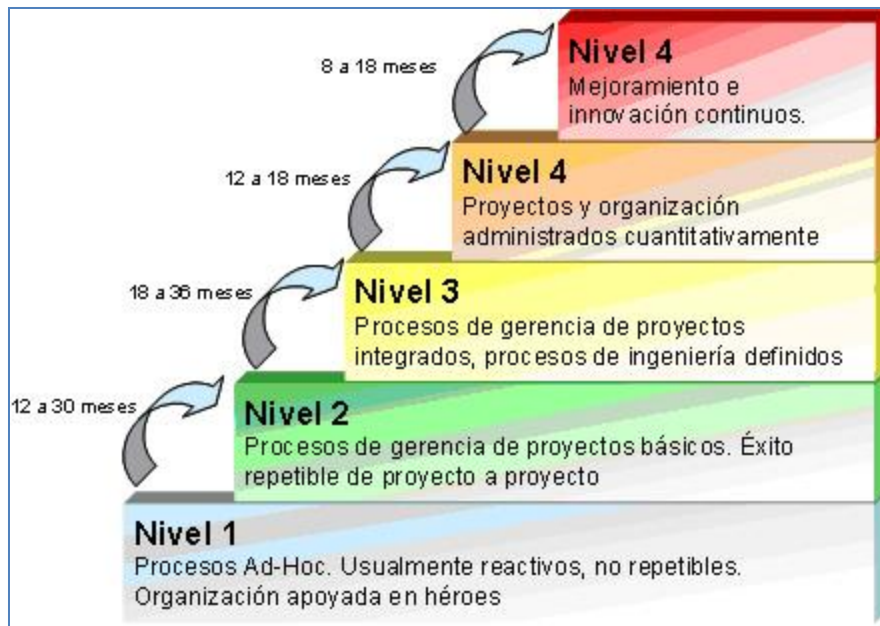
8 a 18 meses

Nivel 4
Mejoramiento e innovación continuos.

12 a 18 meses

Nivel 4
Proyectos y organización administrados cuantitativamente

18 a 36 meses

Nivel 3
Procesos de gerencia de proyectos integrados, procesos de ingeniería definidos

12 a 30 meses

Nivel 2
Procesos de gerencia de proyectos básicos. Éxito repetible de proyecto a proyecto

Nivel 1
Procesos Ad-Hoc. Usualmente reactivos, no repetibles. Organización apoyada en héroes